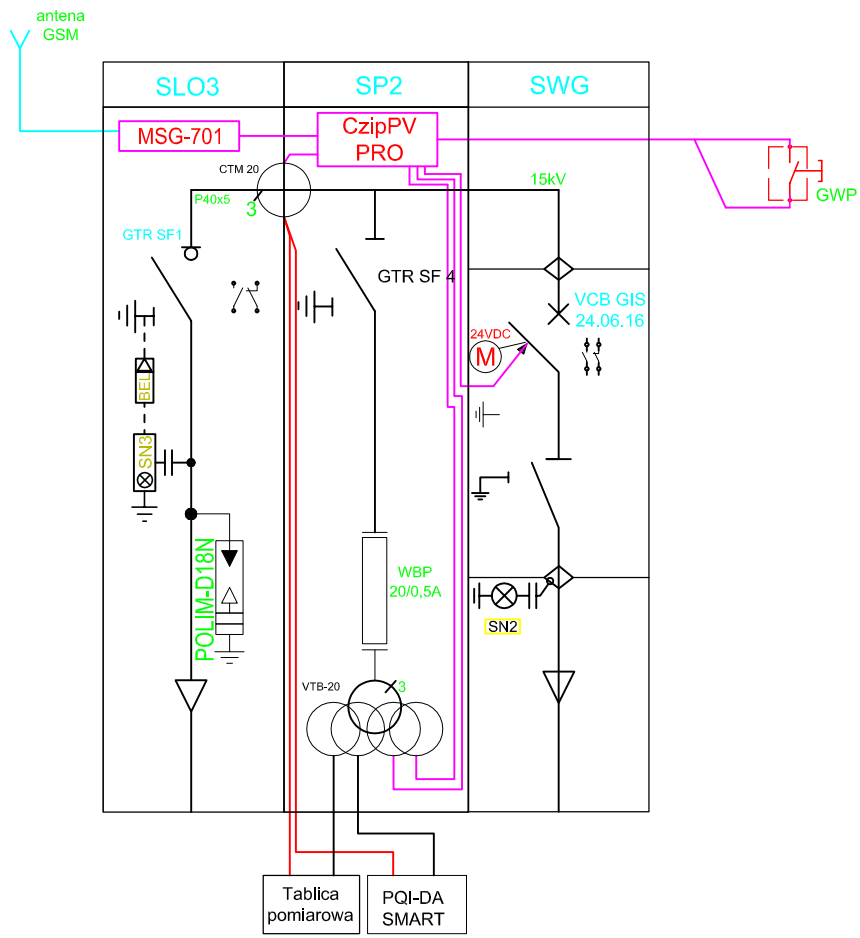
antena
GSM

SLO3

SP2

SWG

MSG-701

CzipPV
PRO

CTM 20

P40x5

3

15kV

GWP

GTR SF1

GTR SF 4

VCB GIS
24.06.16

24VDC

M

BEL

SN3

POLIM-D18N

WBP
20/0,5A

SN2

VTB-20

3

Tablica
pomiarowa

PQI-DA
SMART